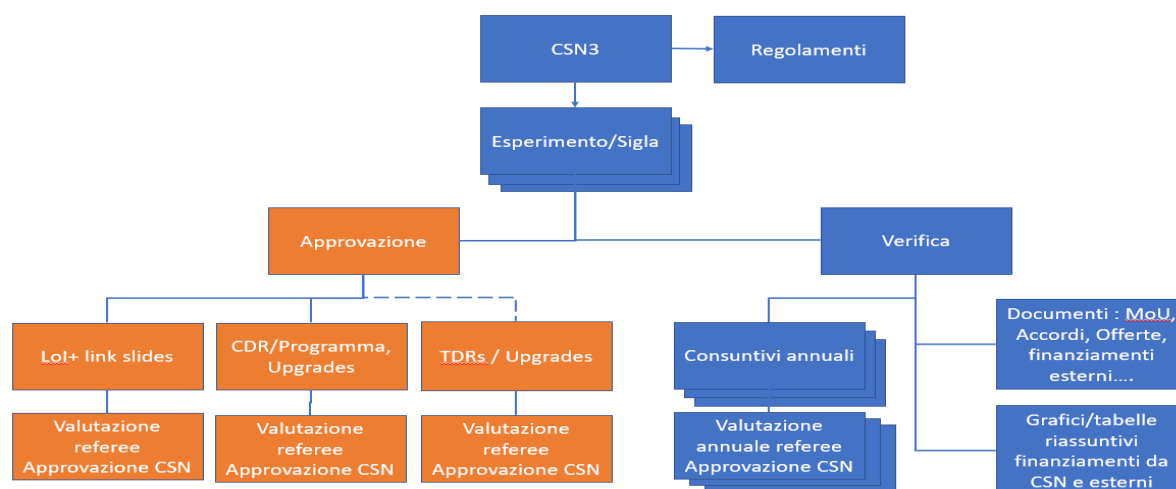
CSN3

Regolamenti

Esperimento/Sigla

Approvazione

Verifica

LoI+ link slides

CDR/Programma, Upgrades

TDRs / Upgrades

Consuntivi annuali

Documenti : MoU, Accordi, Offerte, finanziamenti esterni….

Valutazione referee Approvazione CSN

Valutazione referee Approvazione CSN

Valutazione referee Approvazione CSN

Valutazione annuale referee Approvazione CSN

Grafici/tabelle riassuntivi finanziamenti da CSN e esterni